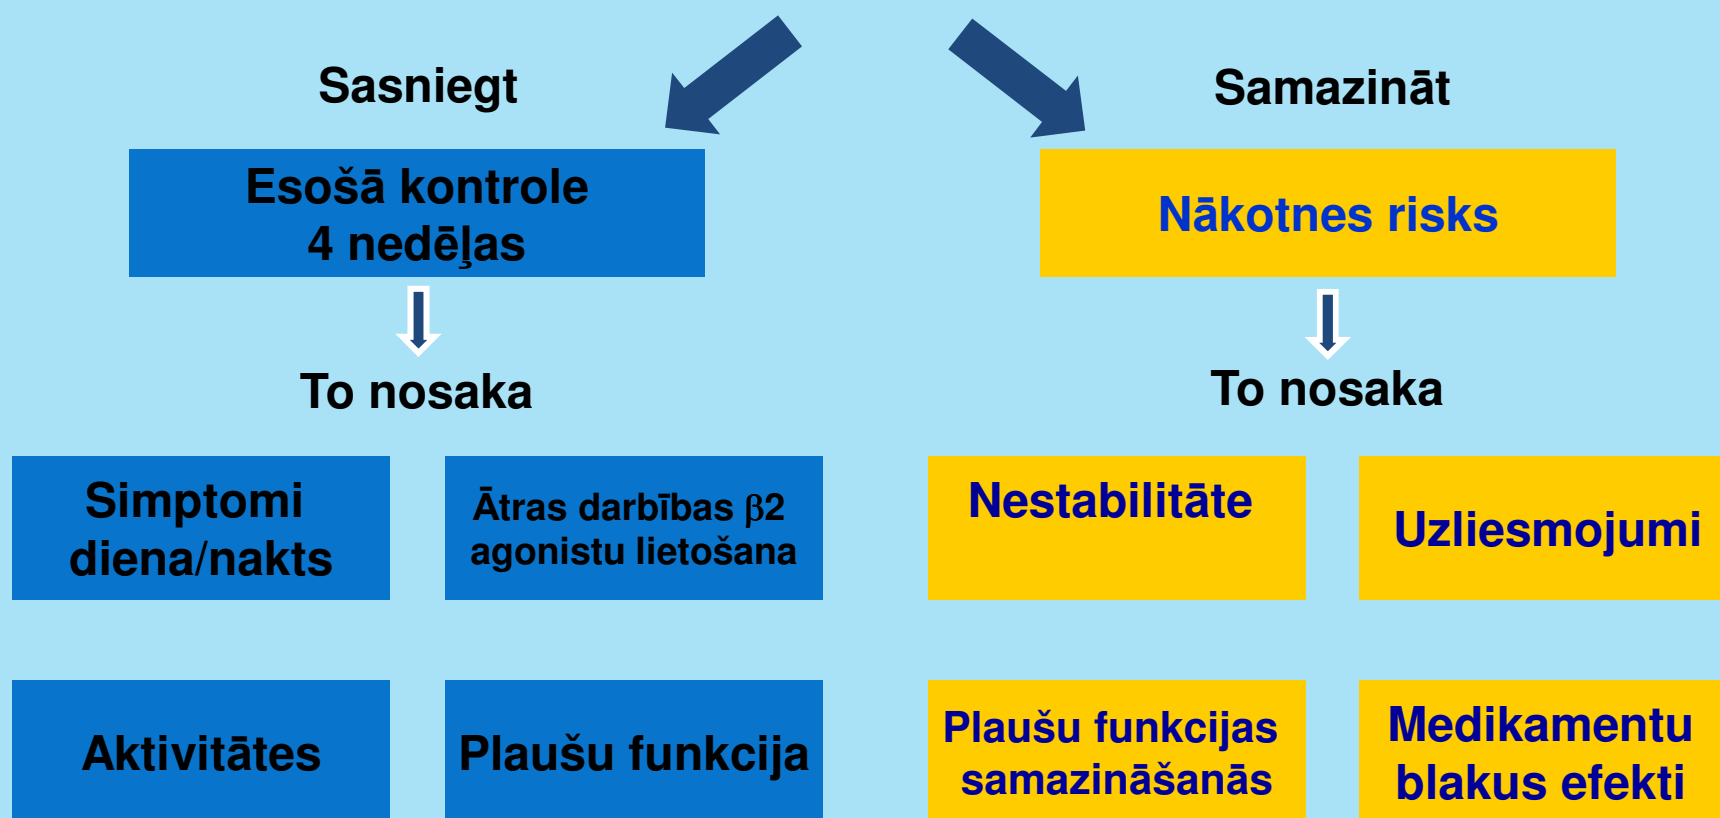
Sasniegt

Samazināt

Esošā kontrole
4 nedēļas

Nākotnes risks

To nosaka

To nosaka

Simptomi diena/nakts

Ātras darbības β2 agonistu lietošana

Nestabilitāte

Uzliesmojumi

Aktivitātes

Plaušu funkcija

Plaušu funkcijas samazināšanās

Medikamentu blakus efekti